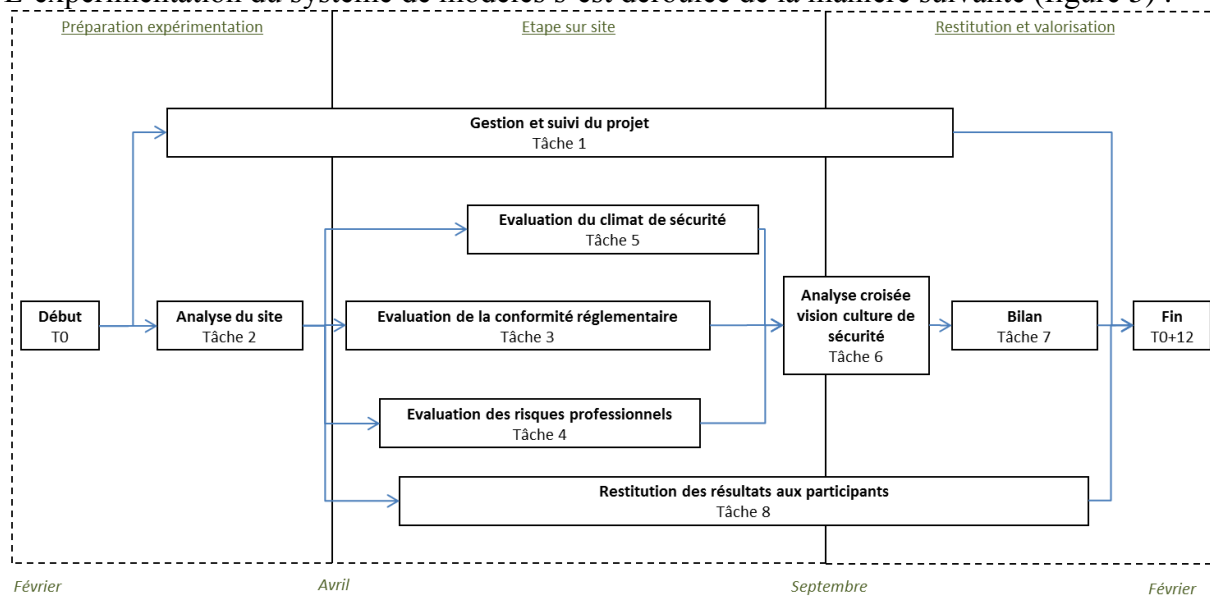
L'expérimentation du système de modèles s'est déroulée de la manière suivante (figure 5) :

Préparation expérimentation

Etape sur site

Restitution et valorisation

Gestion et suivi du projet
Tâche 1

Evaluation du climat de sécurité
Tâche 5

Début
T0

Analyse du site
Tâche 2

Evaluation de la conformité réglementaire
Tâche 3

Analyse croisée vision culture de sécurité
Tâche 6

Bilan
Tâche 7

Fin
T0+12

Evaluation des risques professionnels
Tâche 4

Restitution des résultats aux participants
Tâche 8

Février

Avril

Septembre

Février